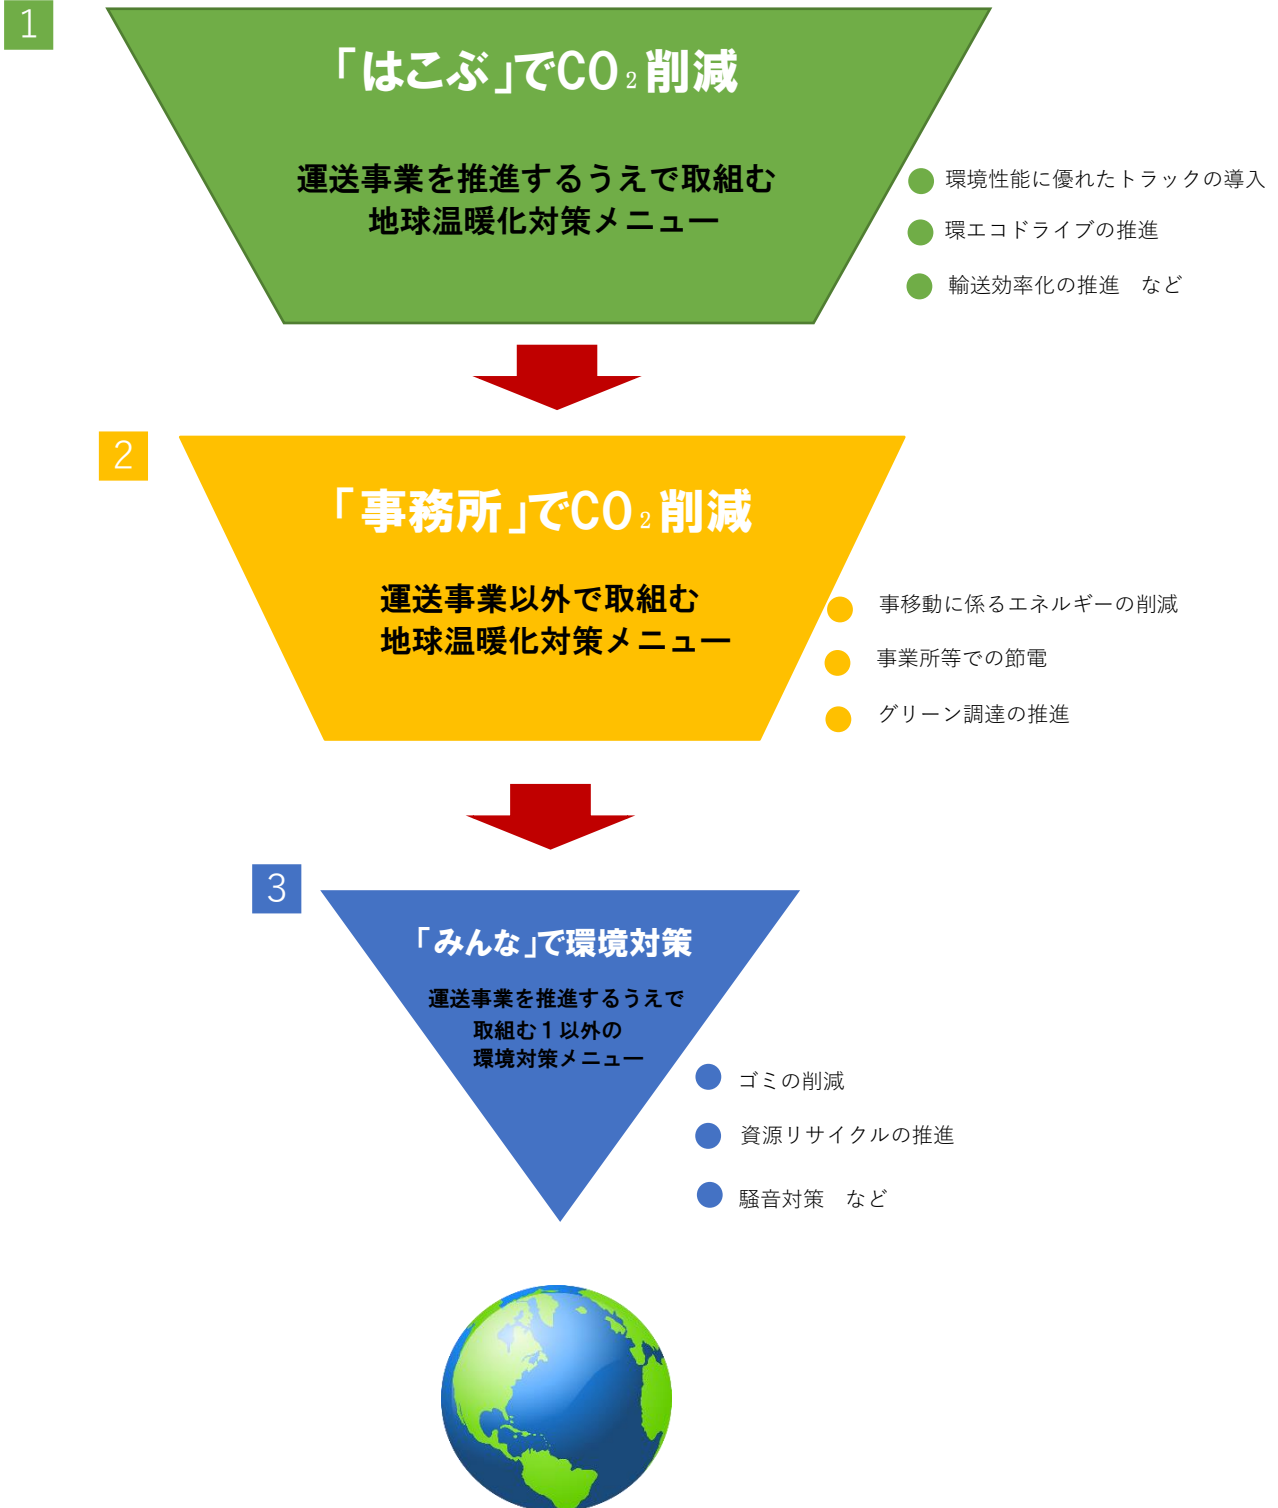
1

「はこぶ」で$CO_2$削減

運送事業を推進するうえで取組む
地球温暖化対策メニュー

環境性能に優れたトラックの導入

環エコドライブの推進

輸送効率化の推進　など

2

「事務所」で$CO_2$削減

運送事業以外で取組む
地球温暖化対策メニュー

事移動に係るエネルギーの削減

事業所等での節電

グリーン調達の推進

3

「みんな」で環境対策

運送事業を推進するうえで
取組む１以外の
環境対策メニュー

ゴミの削減

資源リサイクルの推進

騒音対策　など